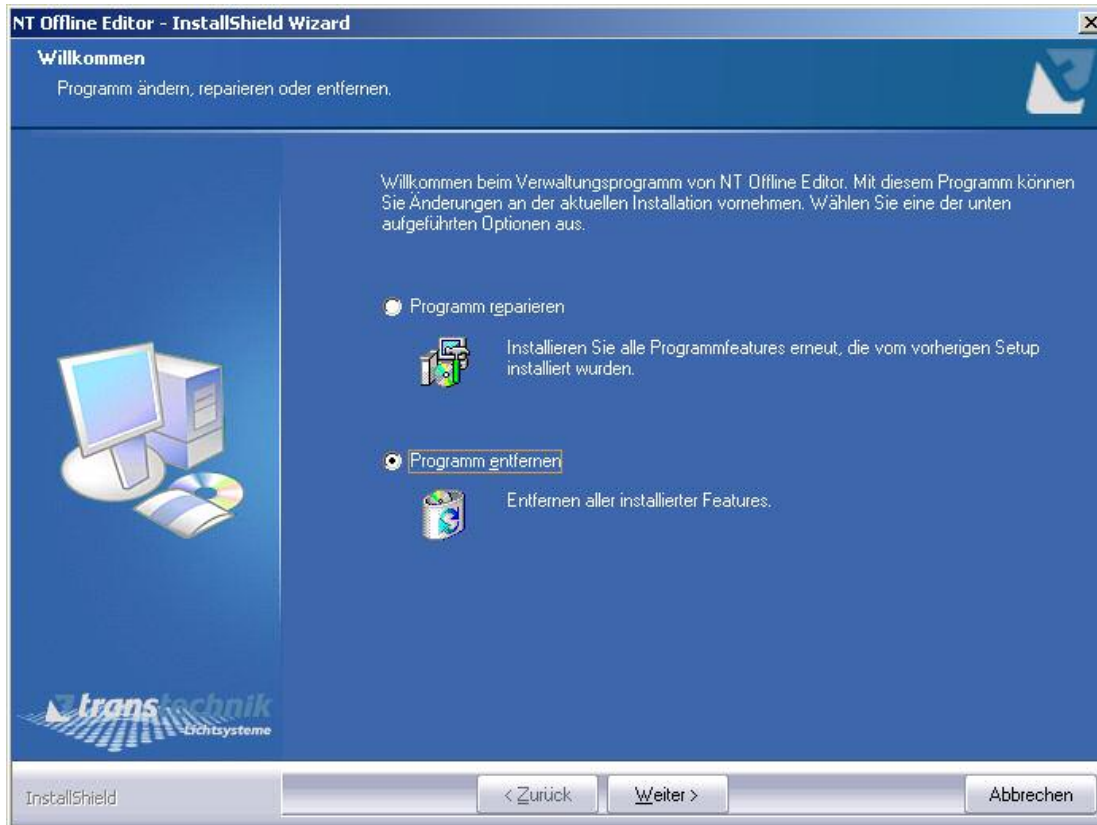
NT Offline Editor - InstallShield Wizard

Willkommen

Programm ändern, reparieren oder entfernen.

Willkommen beim Verwaltungsprogramm von NT Offline Editor. Mit diesem Programm können Sie Änderungen an der aktuellen Installation vornehmen. Wählen Sie eine der unten aufgeführten Optionen aus.

Programm reparieren

Installieren Sie alle Programmfeatures erneut, die vom vorherigen Setup installiert wurden.

Programm entfernen

Entfernen aller installierter Features.

trans technik
Lichtsysteme

InstallShield

< Zurück

Weiter >

Abbrechen